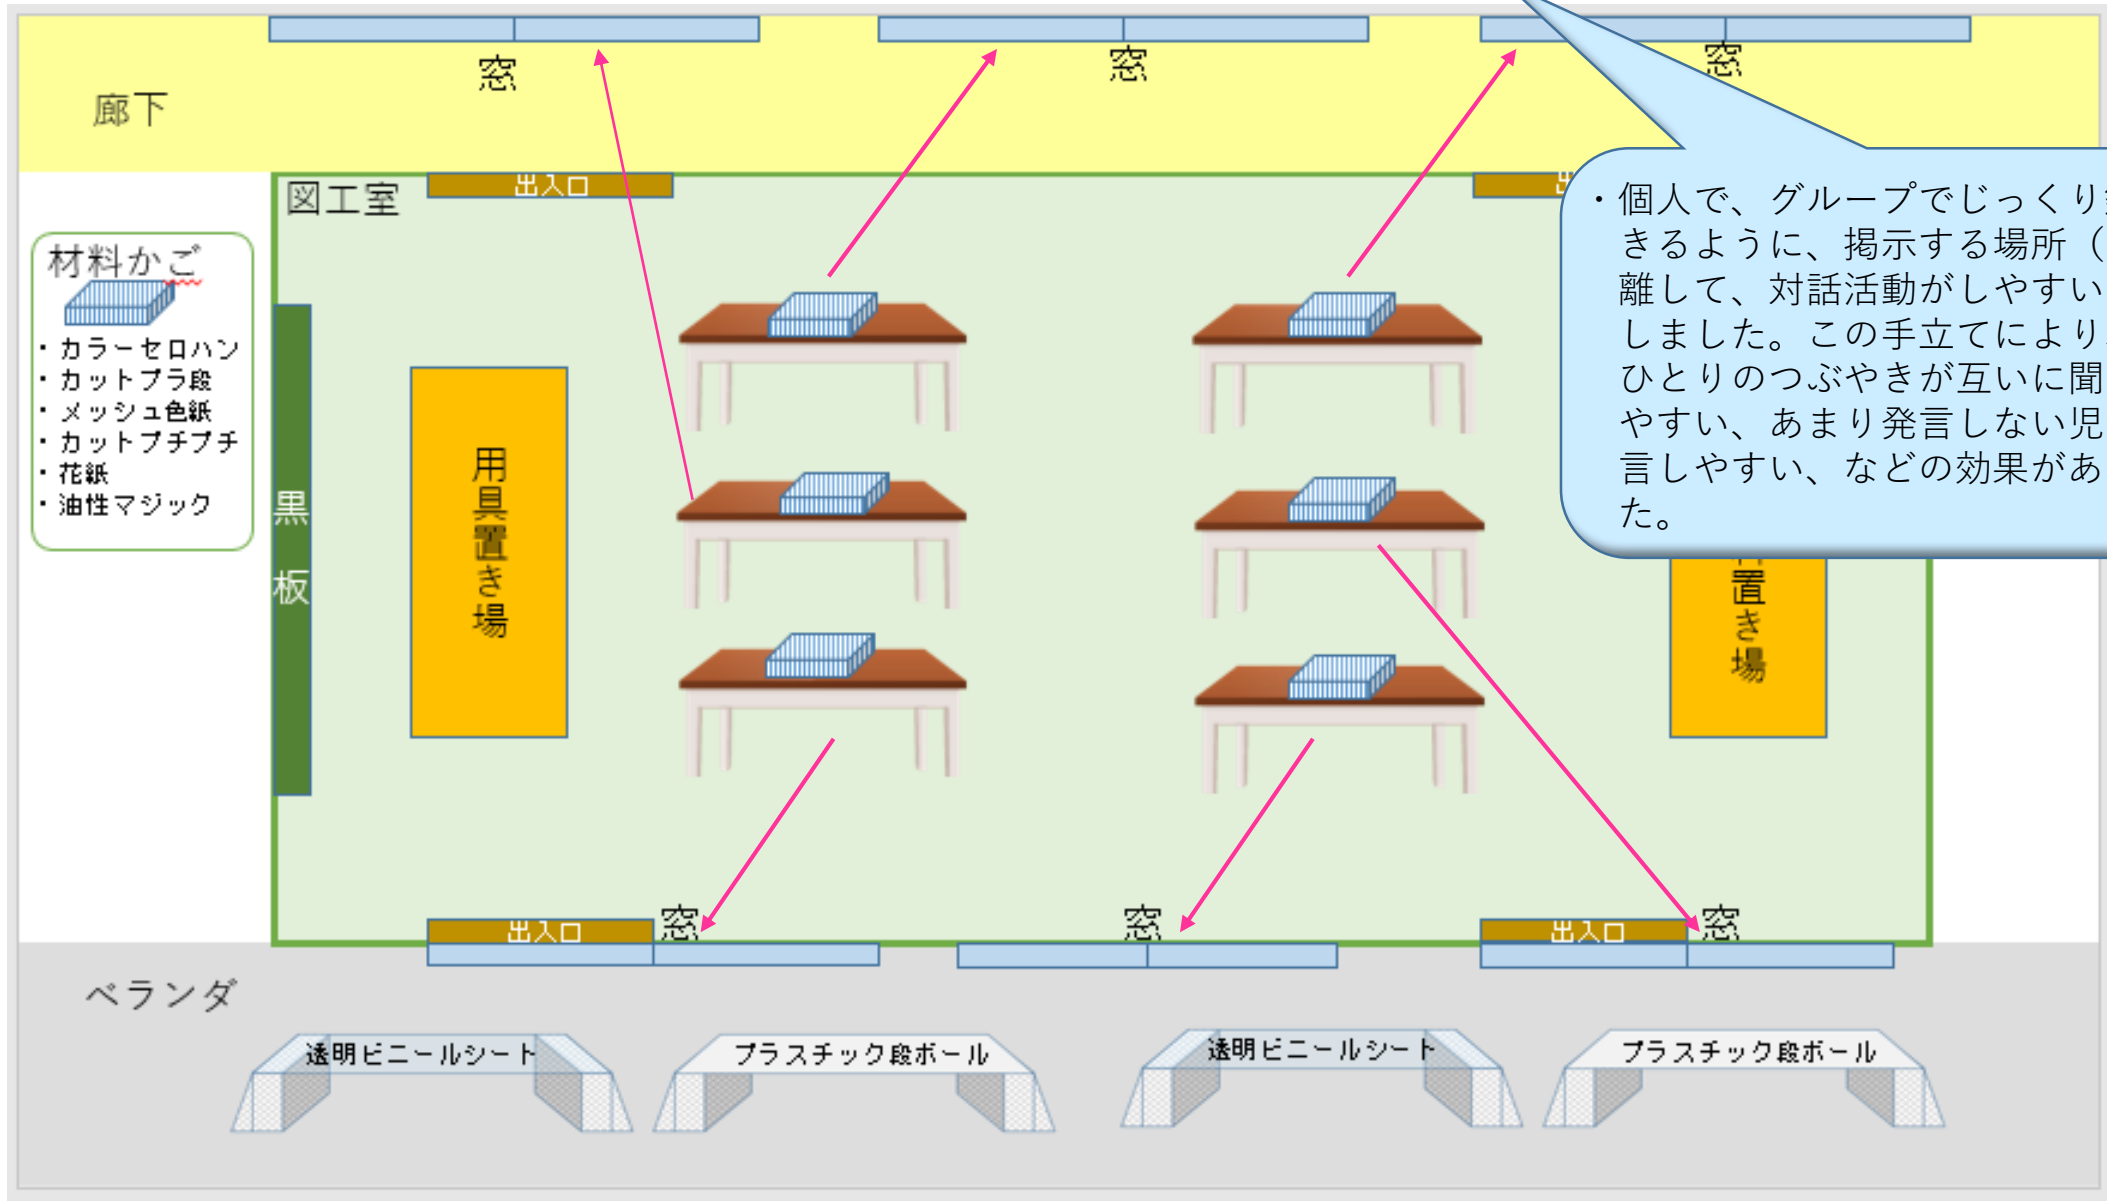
窓

窓

窓

廊下

図工室

出入口

出

材料かご

・カラーセロハン
・カットプラ段
・メッシュ色紙
・カットプチプチ
・花紙
・油性マジック

黒板

用具置き場

・個人で、グループでじっくり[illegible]きるように、掲示する場所（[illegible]離して、対話活動がしやすい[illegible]しました。この手立てにより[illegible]ひとりのつぶやきが互いに聞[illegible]やすい、あまり発言しない児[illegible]言しやすい、などの効果があ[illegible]た。

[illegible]置き場

出入口

窓

窓

出入口

窓

ベランダ

透明ビニールシート

プラスチック段ボール

透明ビニールシート

プラスチック段ボール